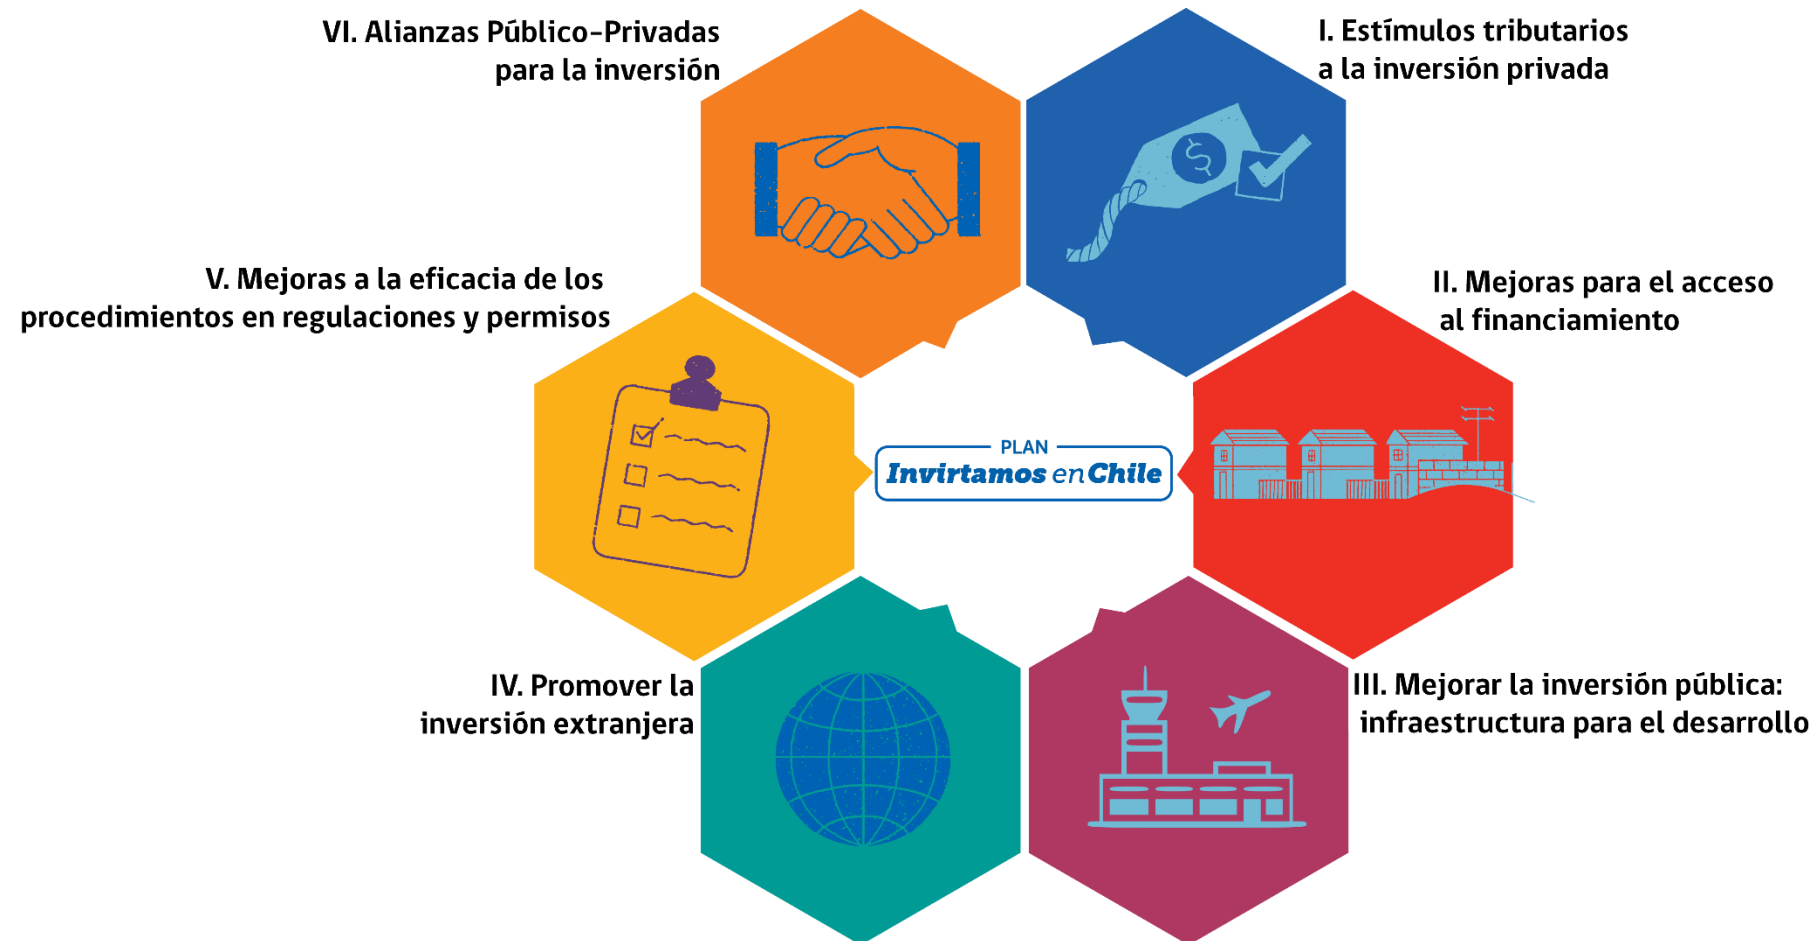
VI. Alianzas Público-Privadas para la inversión

I. Estímulos tributarios a la inversión privada

V. Mejoras a la eficacia de los procedimientos en regulaciones y permisos

II. Mejoras para el acceso al financiamiento

PLAN
Invirtamos en Chile

IV. Promover la inversión extranjera

III. Mejorar la inversión pública: infraestructura para el desarrollo